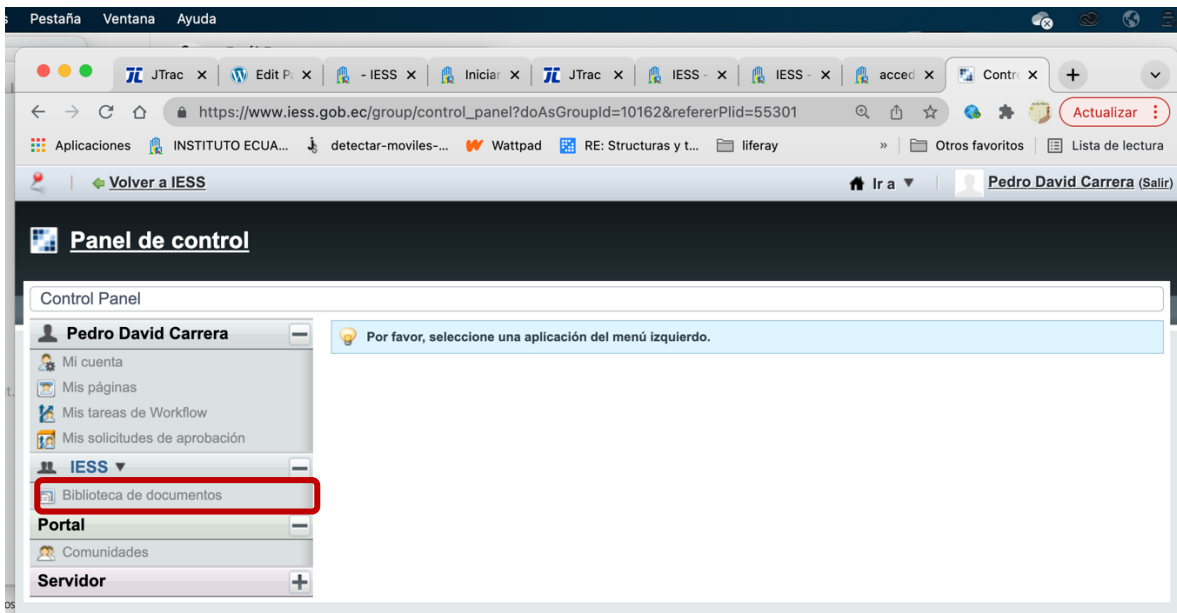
Pestaña Ventana Ayuda

JTrac × Edit P × - IESS × Iniciar × JTrac × IESS - × IESS - × acced × Contr × +

https://www.iess.gob.ec/group/control_panel?doAsGroupId=10162&refererPlid=55301

Actualizar

Aplicaciones INSTITUTO ECUA... detectar-moviles-... Wattpad RE: Structuras y t... liferay » Otros favoritos Lista de lectura

Volver a IESS

Ir a ▼ Pedro David Carrera (Salir)

Panel de control

Control Panel

Pedro David Carrera

Mi cuenta

Mis páginas

Mis tareas de Workflow

Mis solicitudes de aprobación

IESS ▼

Biblioteca de documentos

Portal

Comunidades

Servidor

Por favor, seleccione una aplicación del menú izquierdo.